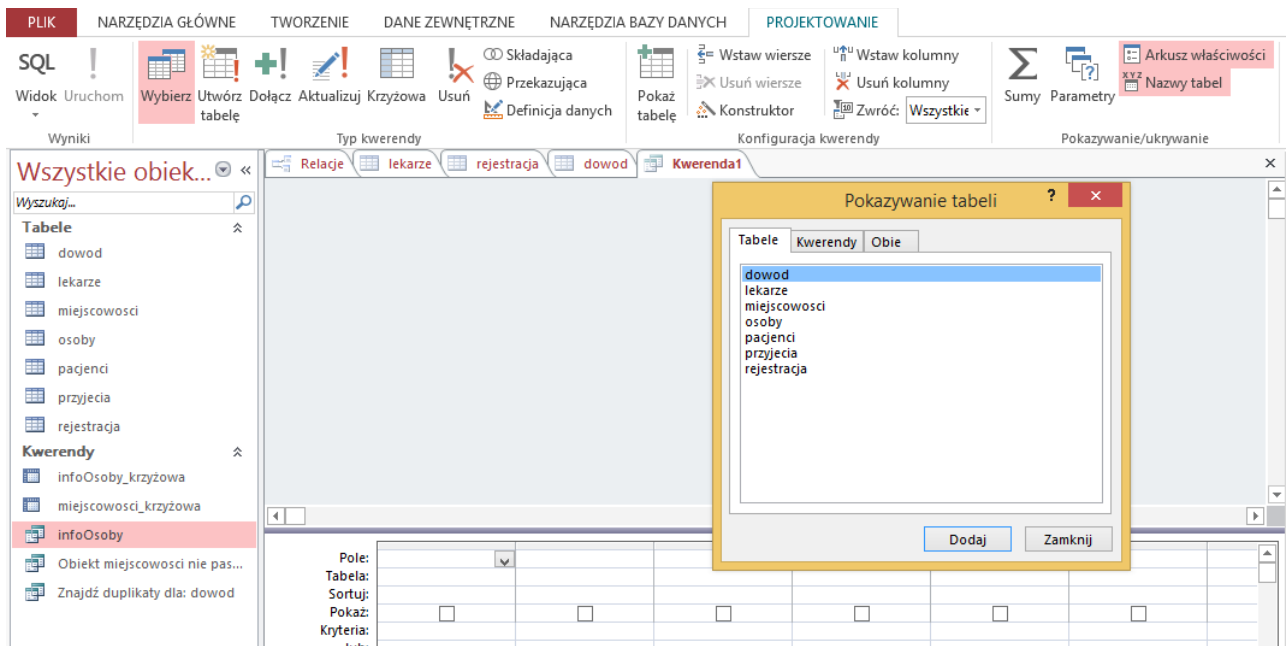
PLIK NARZĘDZIA GŁÓWNE TWORZENIE DANE ZEWNĘTRZNE NARZĘDZIA BAZY DANYCH PROJEKTOWANIE

SQL Widok Uruchom
Wyniki

Wybierz Utwórz tabelę Dołącz Aktualizuj Krzyżowa Usuń
Składająca
Przekazująca
Definicja danych
Typ kwerendy

Pokaż tabelę
Wstaw wiersze
Usuń wiersze
Konstruktor
Wstaw kolumny
Usuń kolumny
Zwróć: Wszystkie
Konfiguracja kwerendy

Sumy Parametry
Arkusz właściwości
Nazwy tabel
Pokazywanie/ukrywanie

Wszystkie obiek...
Wyszukaj...
Tabele
dowod
lekarze
miejscowosci
osoby
pacjenci
przyjecia
rejestracja
Kwerendy
infoOsoby_krzyżowa
miejscowosci_krzyżowa
infoOsoby
Obiekt miejscowosci nie pas...
Znajdź duplikaty dla: dowod

Relacje lekarze rejestracja dowod Kwerenda1

Pokazywanie tabeli
?
Tabele Kwerendy Obie
dowod
lekarze
miejscowosci
osoby
pacjenci
przyjecia
rejestracja
Dodaj Zamknij

Pole:
Tabela:
Sortuj:
Pokaż:
Kryteria: